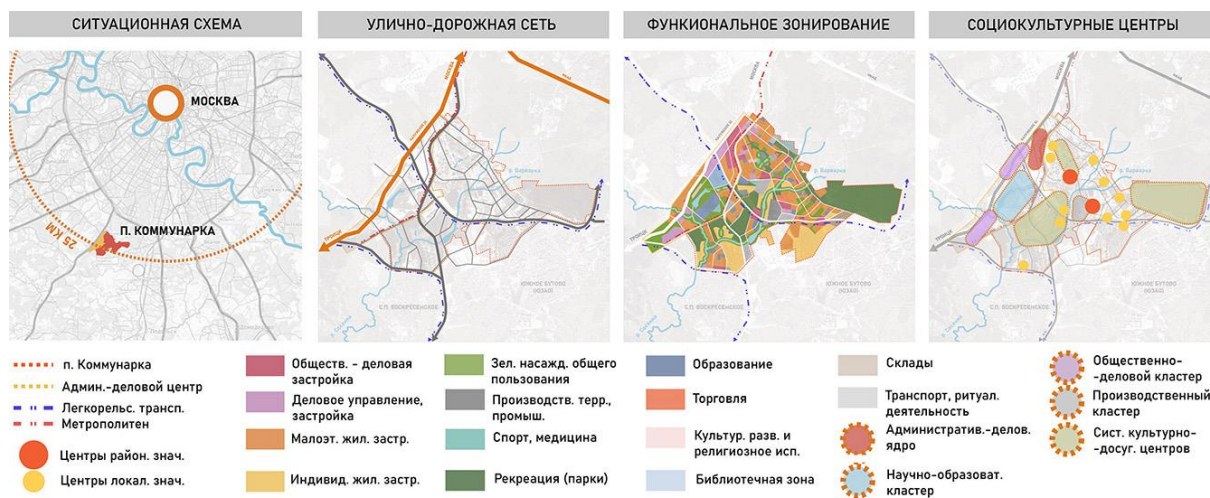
СИТУАЦИОННАЯ СХЕМА

МОСКВА

П. КОММУНАРКА

25 КМ

УЛИЧНО-ДОРОЖНАЯ СЕТЬ

ФУНКЦИОНАЛЬНОЕ ЗОНИРОВАНИЕ

СОЦИОКУЛЬТУРНЫЕ ЦЕНТРЫ

ЮЖНОЕ БУТОВО

С.П. ВОСКРЕСЕНСКОЕ

п. Коммунарка
Админ.-деловой центр
Легкорельс. трансп.
Метрополитен
Центры район. знач.
Центры локал. знач.

Обществ. - деловая застройка
Деловое управление, застройка
Малоэт. жил. застр.
Индивид. жил. застр.

Зел. насажд. общего пользования
Производств. терр., промыш.
Спорт, медицина
Рекреация (парки)

Образование
Торговля
Культур. разв. и религиозное исп.
Библиотечная зона

Склады
Транспорт, ритуал. деятельность
Административ.-делов. ядро
Научно-образоват. кластер

Общественно-деловой кластер
Производственный кластер
Сист. культурно-досуг. центров